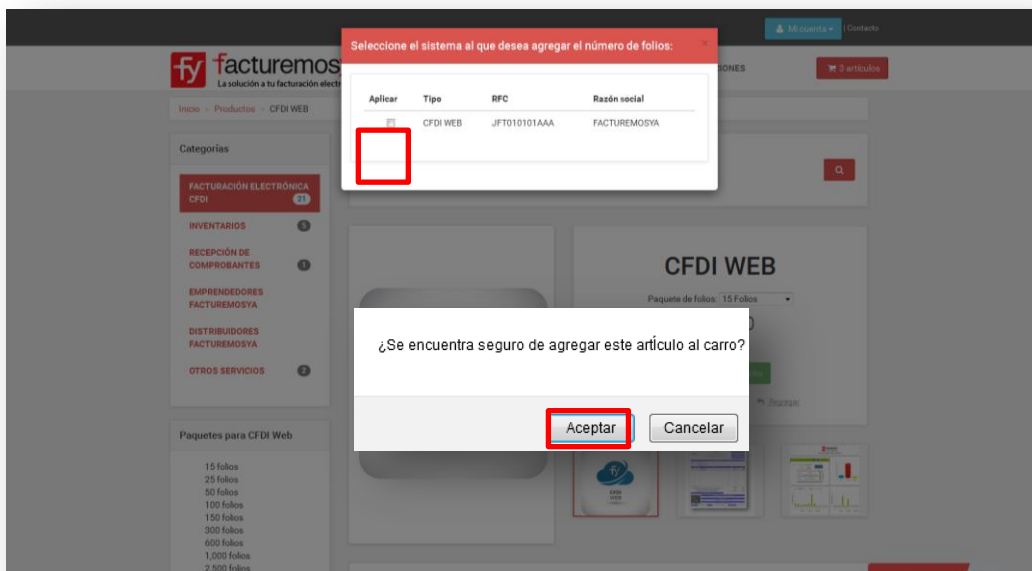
Mi cuenta | Contacto

fy facturemos

La solución a tu facturación electr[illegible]

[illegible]SIONES

3 artículos

Inicio > Productos > CFDI WEB

Seleccione el sistema al que desea agregar el número de folios:

×

| Aplicar | Tipo | RFC | Razón social |
|---|---|---|---|
| | CFDI WEB | JFT010101AAA | FACTUREMOSYA |

Categorías

FACTURACIÓN ELECTRÓNICA CFDI 21

INVENTARIOS 5

RECEPCIÓN DE COMPROBANTES 1

EMPRENDEDORES FACTUREMOSYA

DISTRIBUIDORES FACTUREMOSYA

OTROS SERVICIOS 2

CFDI WEB

Paquete de folios: 15 Folios

¿Se encuentra seguro de agregar este artículo al carro?

Aceptar

Cancelar

Regresar

Paquetes para CFDI Web

15 folios
25 folios
50 folios
100 folios
150 folios
300 folios
600 folios
1,000 folios
2,500 folios